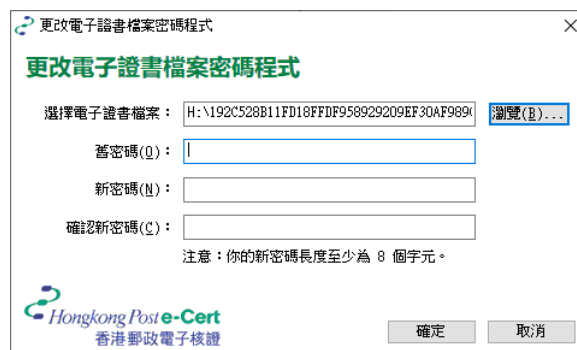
更改電子證書檔案密碼程式

更改電子證書檔案密碼程式

選擇電子證書檔案： H:\192C528B11FD18FFDF958929209EF30AF989(

瀏覽(B)...

舊密碼(O)：

新密碼(N)：

確認新密碼(C)：

注意：你的新密碼長度至少為 8 個字元。

Hongkong Post e-Cert
香港郵政電子核證

確定

取消